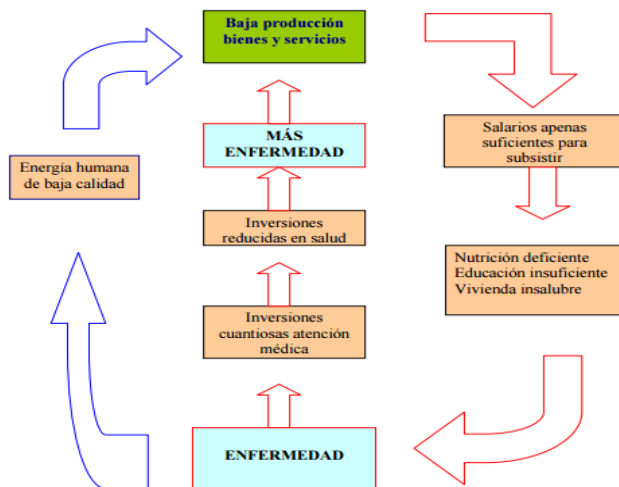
Baja producción bienes y servicios

Salarios apenas suficientes para subsistir

Energía humana de baja calidad

MÁS ENFERMEDAD

Inversiones reducidas en salud

Nutrición deficiente
Educación insuficiente
Vivienda insalubre

Inversiones cuantiosas atención médica

ENFERMEDAD